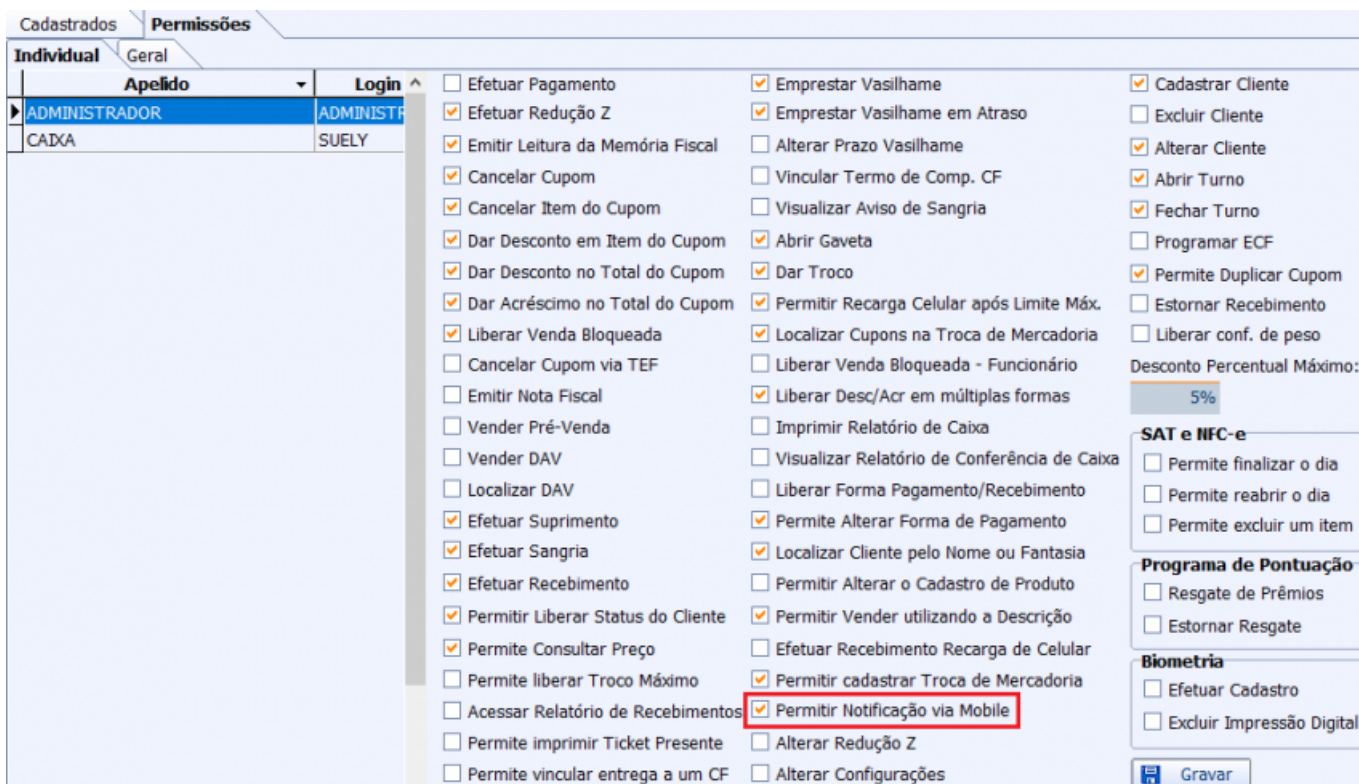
Cadastrados | Permissões

Individual | Geral

| Apelido | Login |
|---|---|
| ADMINISTRADOR | ADMINISTR |
| CAIXA | SUELY |

Efetuar Pagamento
Efetuar Redução Z
Emitir Leitura da Memória Fiscal
Cancelar Cupom
Cancelar Item do Cupom
Dar Desconto em Item do Cupom
Dar Desconto no Total do Cupom
Dar Acréscimo no Total do Cupom
Liberar Venda Bloqueada
Cancelar Cupom via TEF
Emitir Nota Fiscal
Vender Pré-Venda
Vender DAV
Localizar DAV
Efetuar Suprimento
Efetuar Sangria
Efetuar Recebimento
Permitir Liberar Status do Cliente
Permite Consultar Preço
Permite liberar Troco Máximo
Acessar Relatório de Recebimentos
Permite imprimir Ticket Presente
Permite vincular entrega a um CF

Emprestar Vasilhame
Emprestar Vasilhame em Atraso
Alterar Prazo Vasilhame
Vincular Termo de Comp. CF
Visualizar Aviso de Sangria
Abrir Gaveta
Dar Troco
Permitir Recarga Celular após Limite Máx.
Localizar Cupons na Troca de Mercadoria
Liberar Venda Bloqueada - Funcionário
Liberar Desc/Acr em múltiplas formas
Imprimir Relatório de Caixa
Visualizar Relatório de Conferência de Caixa
Liberar Forma Pagamento/Recebimento
Permite Alterar Forma de Pagamento
Localizar Cliente pelo Nome ou Fantasia
Permitir Alterar o Cadastro de Produto
Permitir Vender utilizando a Descrição
Efetuar Recebimento Recarga de Celular
Permitir cadastrar Troca de Mercadoria
Permitir Notificação via Mobile
Alterar Redução Z
Alterar Configurações

Cadastrar Cliente
Excluir Cliente
Alterar Cliente
Abrir Turno
Fechar Turno
Programar ECF
Permite Duplicar Cupom
Estornar Recebimento
Liberar conf. de peso
Desconto Percentual Máximo:
5%

SAT e NFC-e
Permite finalizar o dia
Permite reabrir o dia
Permite excluir um item

Programa de Pontuação
Resgate de Prêmios
Estornar Resgate

Biometria
Efetuar Cadastro
Excluir Impressão Digital

Gravar